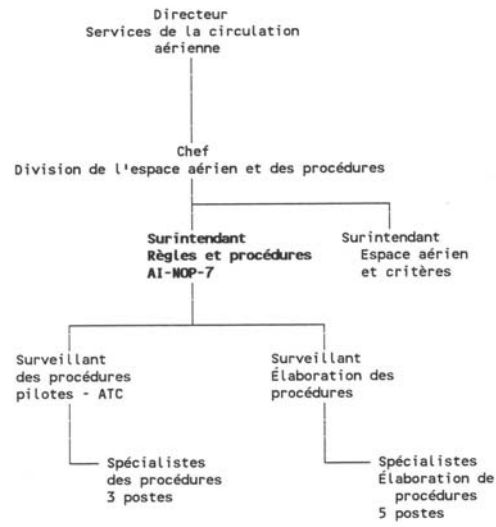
Directeur
Services de la circulation aérienne

Chef
Division de l'espace aérien et des procédures

Surintendant
Règles et procédures
AI-NOP-7

Surintendant
Espace aérien et critères

Surveillant
des procédures pilotes - ATC

Spécialistes
des procédures
3 postes

Surveillant
Élaboration des procédures

Spécialistes
Élaboration de procédures
5 postes